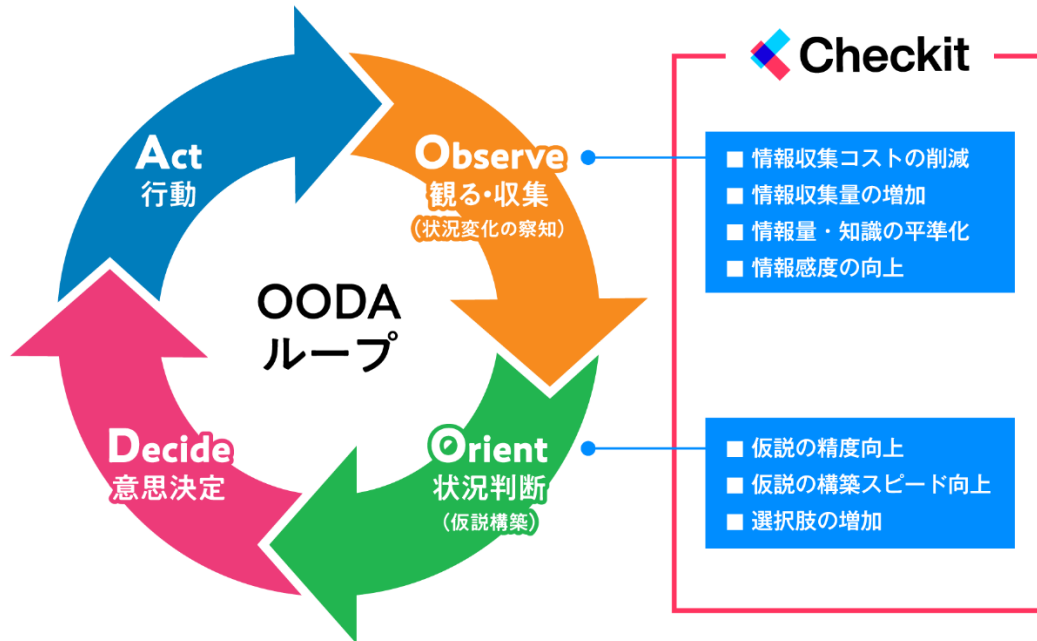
Act
行動

Observe
観る・収集
（状況変化の察知）

OODA
ループ

Decide
意思決定

Orient
状況判断
（仮説構築）

Checkit

■ 情報収集コストの削減
■ 情報収集量の増加
■ 情報量・知識の平準化
■ 情報感度の向上

■ 仮説の精度向上
■ 仮説の構築スピード向上
■ 選択肢の増加